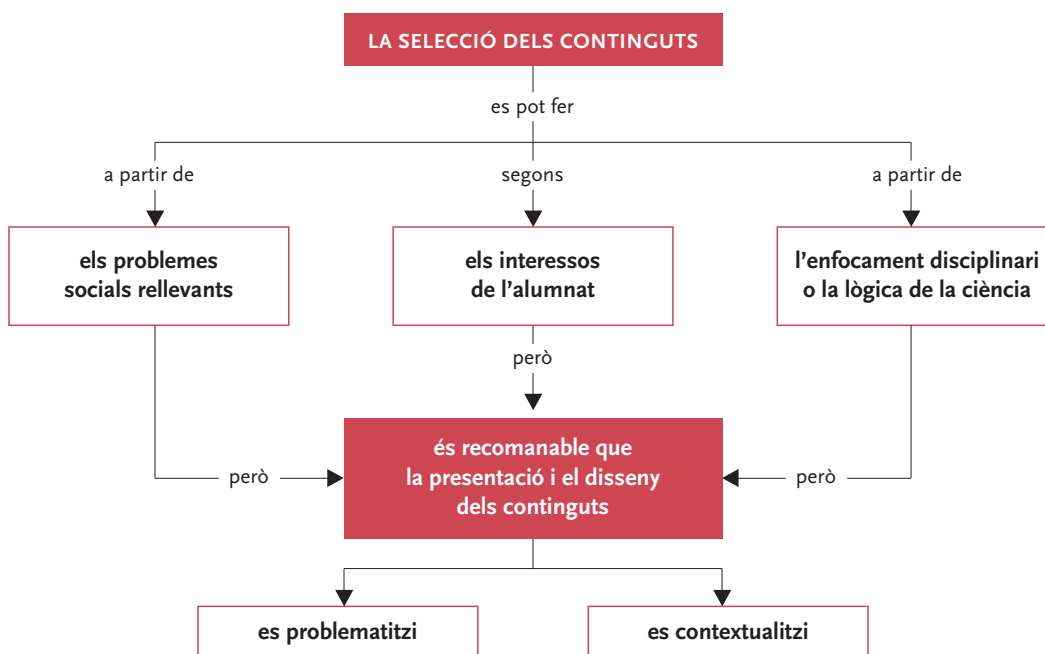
LA SELECCIÓ DELS CONTINGUTS

es pot fer

a partir de

segons

a partir de

els problemes socials rellevants

els interessos de l'alumnat

l'enfocament disciplinari o la lògica de la ciència

però

però

però

és recomanable que la presentació i el disseny dels continguts

es problematitzi

es contextualitzi